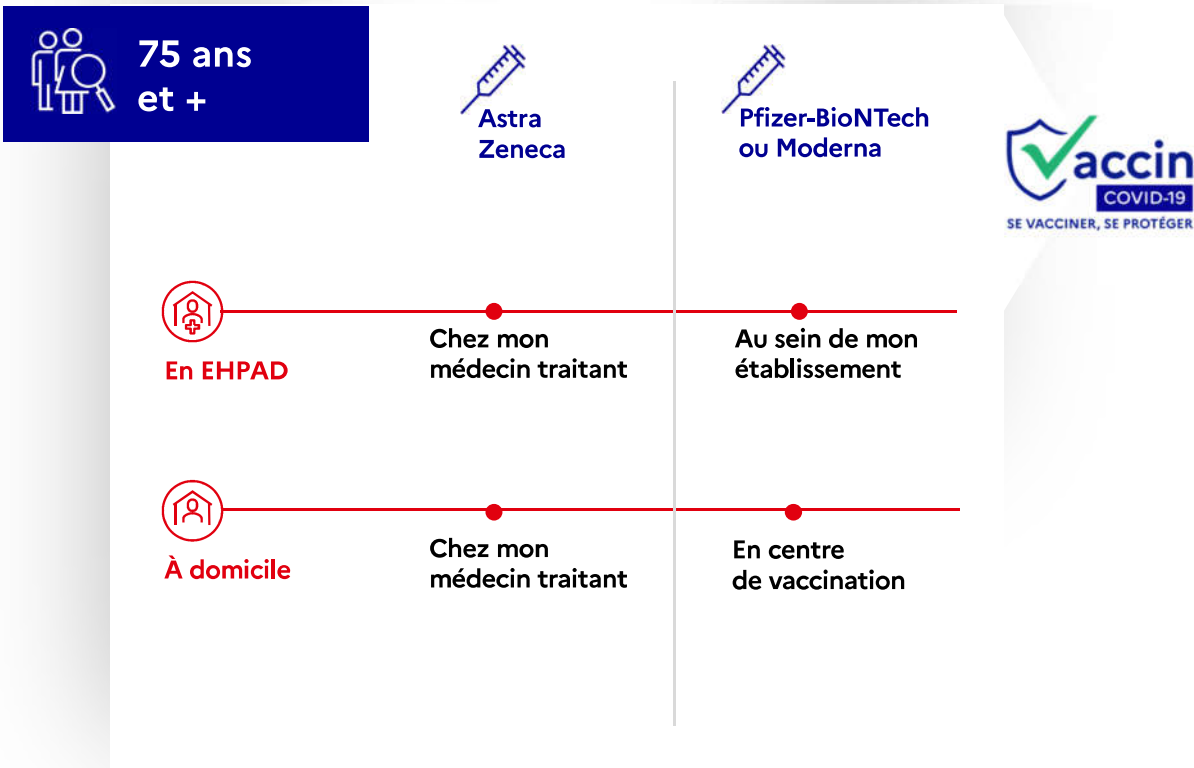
75 ans et +

Astra Zeneca

Pfizer-BioNTech ou Moderna

Vaccin
COVID-19
SE VACCINER, SE PROTÉGER

En EHPAD

Chez mon médecin traitant

Au sein de mon établissement

À domicile

Chez mon médecin traitant

En centre de vaccination